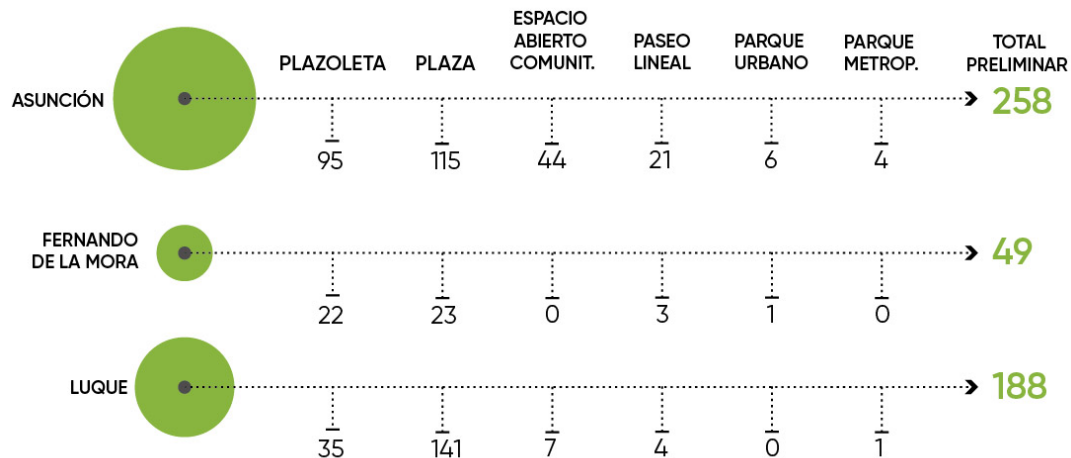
| | PLAZOLETA | PLAZA | ESPACIO ABIERTO COMUNIT. | PASEO LINEAL | PARQUE URBANO | PARQUE METROP. | TOTAL PRELIMINAR |
|---|---|---|---|---|---|---|---|
| ASUNCIÓN | 95 | 115 | 44 | 21 | 6 | 4 | 258 |
| FERNANDO DE LA MORA | 22 | 23 | 0 | 3 | 1 | 0 | 49 |
| LUQUE | 35 | 141 | 7 | 4 | 0 | 1 | 188 |